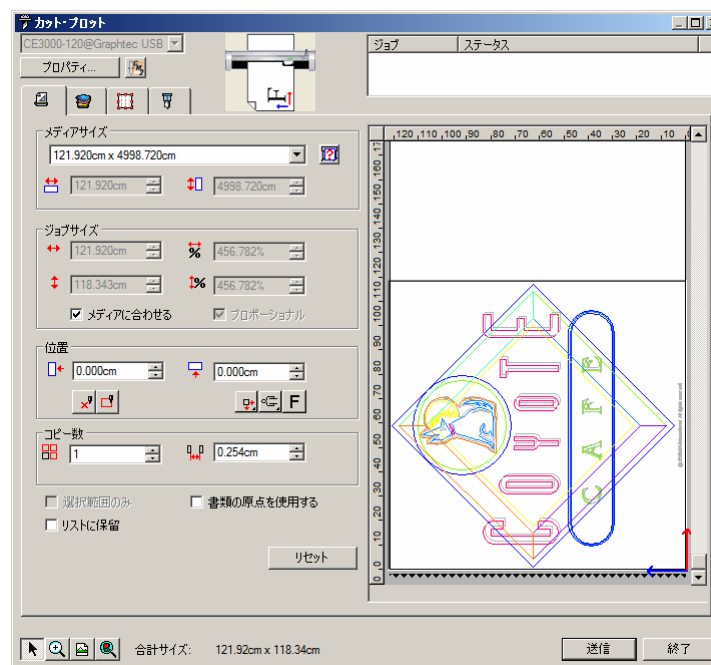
カット・プロット

CE3000-120@Graphtec USB

プロパティ...

ジョブ | ステータス

メディアサイズ

121.920cm x 4998.720cm

121.920cm

4998.720cm

ジョブサイズ

121.920cm

456.782%

118.343cm

456.782%

メディアに合わせる

プロポーショナル

位置

0.000cm

0.000cm

F

コピー数

1

0.254cm

選択範囲のみ

書類の原点を使用する

リストに保留

リセット

120 110 100 90 80 70 60 50 40 30 20 10

170 160 150 140 130 120 110 100 90 80 70 60 50 40 30 20 10 0

CAFE

合計サイズ: 121.92cm x 118.34cm

送信

終了